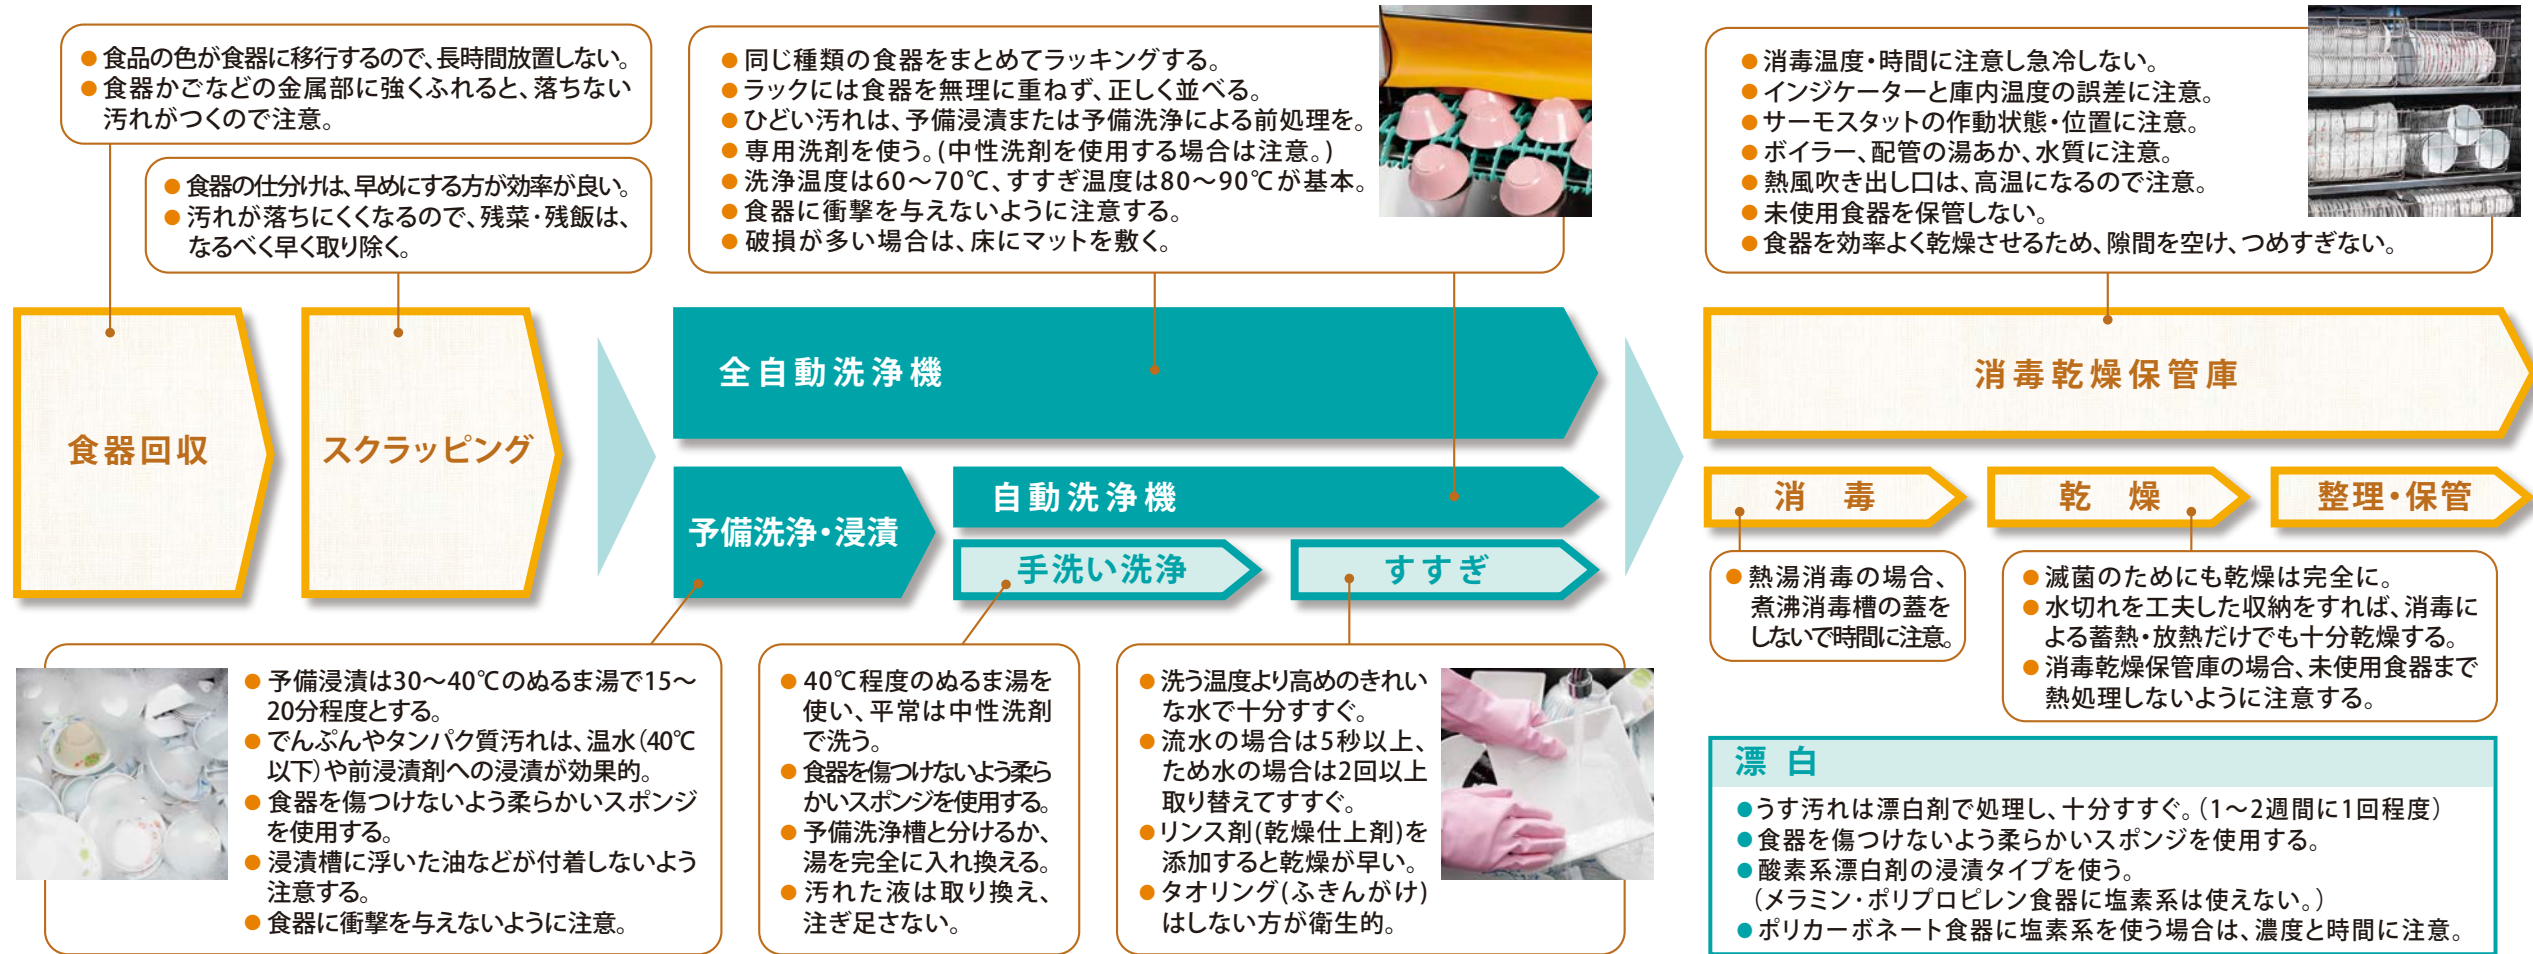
●食品の色が食器に移行するので、長時間放置しない。
●食器かごなどの金属部に強くふれると、落ちない汚れがつくので注意。

●食器の仕分けは、早めにする方が効率が良い。
●汚れが落ちにくくなるので、残菜・残飯は、なるべく早く取り除く。

●同じ種類の食器をまとめてラッキングする。
●ラックには食器を無理に重ねず、正しく並べる。
●ひどい汚れは、予備浸漬または予備洗浄による前処理を。
●専用洗剤を使う。(中性洗剤を使用する場合は注意。)
●洗浄温度は60～70℃、すすぎ温度は80～90℃が基本。
●食器に衝撃を与えないように注意する。
●破損が多い場合は、床にマットを敷く。

●消毒温度・時間に注意し急冷しない。
●インジケーターと庫内温度の誤差に注意。
●サーモスタットの作動状態・位置に注意。
●ボイラー、配管の湯あか、水質に注意。
●熱風吹き出し口は、高温になるので注意。
●未使用食器を保管しない。
●食器を効率よく乾燥させるため、隙間を空け、つめすぎない。

食器回収

スクラッピング

全自動洗浄機

予備洗浄・浸漬

自動洗浄機

手洗い洗浄

すすぎ

消毒乾燥保管庫

消　毒

乾　燥

整理・保管

●熱湯消毒の場合、煮沸消毒槽の蓋をしないで時間に注意。

●滅菌のためにも乾燥は完全に。
●水切れを工夫した収納をすれば、消毒による蓄熱・放熱だけでも十分乾燥する。
●消毒乾燥保管庫の場合、未使用食器まで熱処理しないように注意する。

●予備浸漬は30～40℃のぬるま湯で15～20分程度とする。
●でんぷんやタンパク質汚れは、温水(40℃以下)や前浸漬剤への浸漬が効果的。
●食器を傷つけないよう柔らかいスポンジを使用する。
●浸漬槽に浮いた油などが付着しないよう注意する。
●食器に衝撃を与えないように注意。

●40℃程度のぬるま湯を使い、平常は中性洗剤で洗う。
●食器を傷つけないよう柔らかいスポンジを使用する。
●予備洗浄槽と分けるか、湯を完全に入れ換える。
●汚れた液は取り換え、注ぎ足さない。

●洗う温度より高めのきれいな水で十分すすぐ。
●流水の場合は5秒以上、ため水の場合は2回以上取り替えてすすぐ。
●リンス剤(乾燥仕上剤)を添加すると乾燥が早い。
●タオリング(ふきんがけ)はしない方が衛生的。

漂　白
●うす汚れは漂白剤で処理し、十分すすぐ。(1～2週間に1回程度)
●食器を傷つけないよう柔らかいスポンジを使用する。
●酸素系漂白剤の浸漬タイプを使う。
(メラミン・ポリプロピレン食器に塩素系は使えない。)
●ポリカーボネート食器に塩素系を使う場合は、濃度と時間に注意。